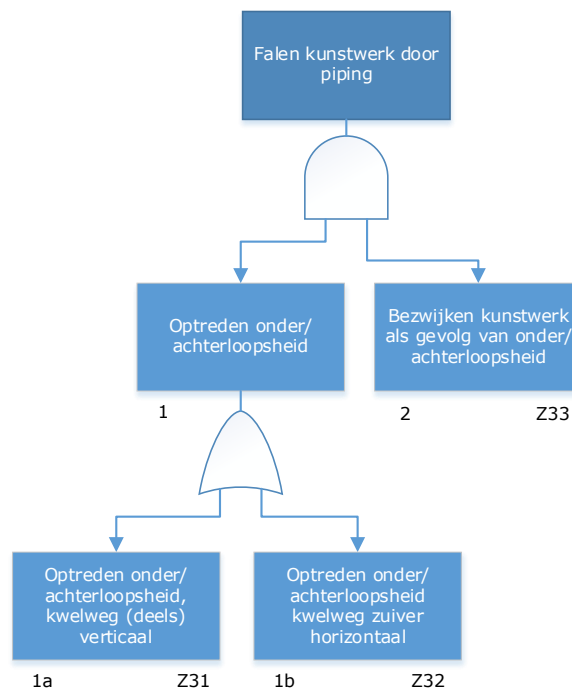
Falen kunstwerk door piping

Optreden onder/ achterloopsheid

1

Bezwijken kunstwerk als gevolg van onder/ achterloopsheid

2

Z33

Optreden onder/ achterloopsheid, kwelweg (deels) verticaal

1a

Z31

Optreden onder/ achterloopsheid kwelweg zuiver horizontaal

1b

Z32